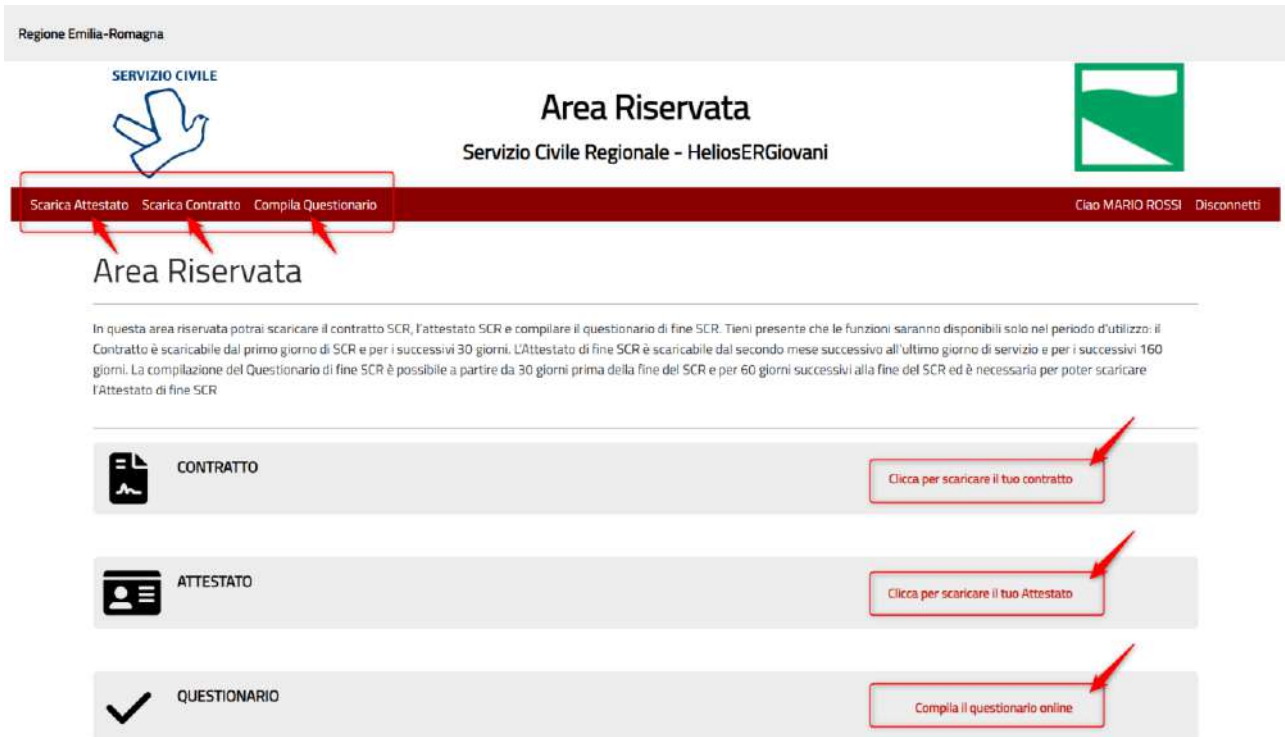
Regione Emilia-Romagna

SERVIZIO CIVILE

Area Riservata

Servizio Civile Regionale - HeliosERGiovani

Scarica Attestato Scarica Contratto Compila Questionario

Ciao MARIO ROSSI Disconnetti

Area Riservata

In questa area riservata potrai scaricare il contratto SCR, l'attestato SCR e compilare il questionario di fine SCR. Tieni presente che le funzioni saranno disponibili solo nel periodo d'utilizzo: il Contratto è scaricabile dal primo giorno di SCR e per i successivi 30 giorni. L'Attestato di fine SCR è scaricabile dal secondo mese successivo all'ultimo giorno di servizio e per i successivi 160 giorni. La compilazione del Questionario di fine SCR è possibile a partire da 30 giorni prima della fine del SCR e per 60 giorni successivi alla fine del SCR ed è necessaria per poter scaricare l'Attestato di fine SCR

CONTRATTO

Clicca per scaricare il tuo contratto

ATTESTATO

Clicca per scaricare il tuo Attestato

QUESTIONARIO

Compila il questionario online